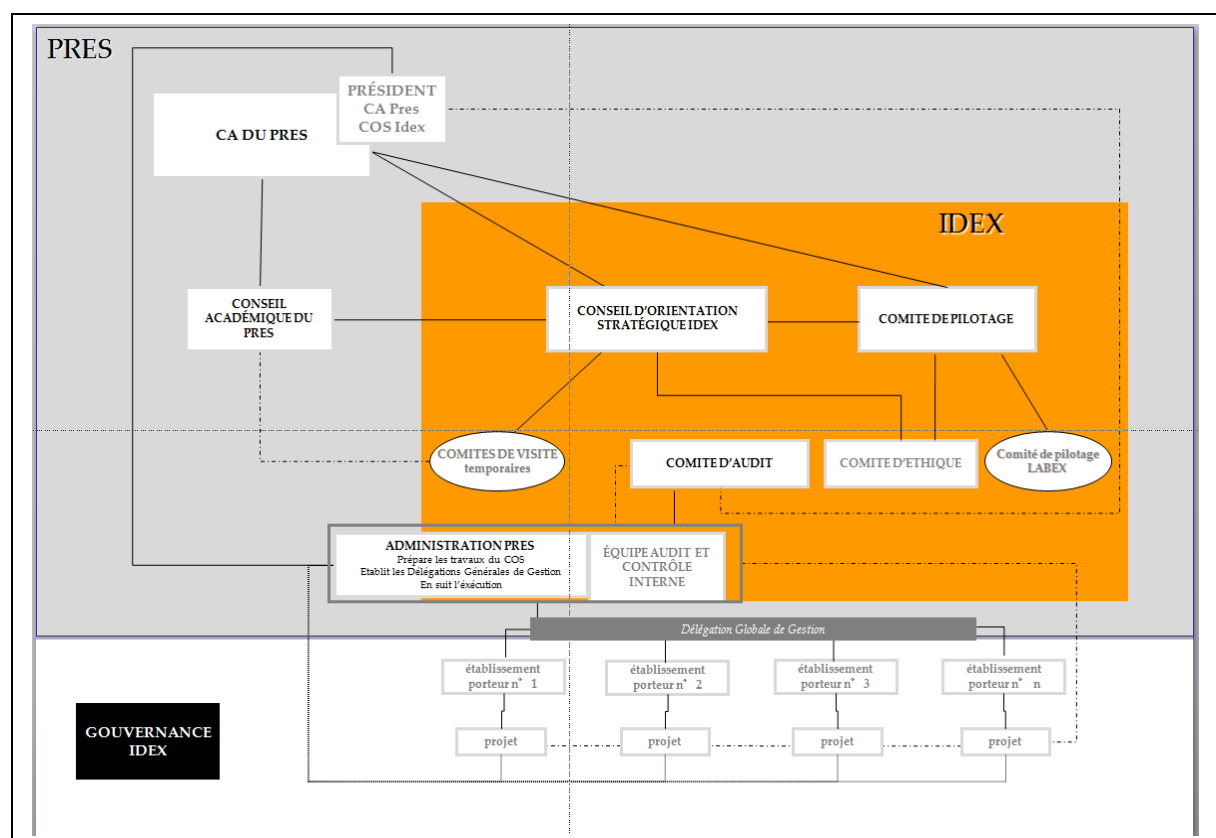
PRES

PRÉSIDENT
CA Pres
COS Idex

CA DU PRES

IDEX

CONSEIL ACADÉMIQUE DU PRES

CONSEIL D'ORIENTATION STRATÉGIQUE IDEX

COMITE DE PILOTAGE

COMITES DE VISITE temporaires

COMITE D'AUDIT

COMITE D'ETHIQUE

Comité de pilotage LABEX

ADMINISTRATION PRES
Prépare les travaux du COS
Etablit les Délégations Générales de Gestion
En suit l'éxécution

ÉQUIPE AUDIT ET CONTRÔLE INTERNE

Délégation Globale de Gestion

établissement porteur n° 1

établissement porteur n° 2

établissement porteur n° 3

établissement porteur n° n

projet

projet

projet

projet

GOUVERNANCE IDEX